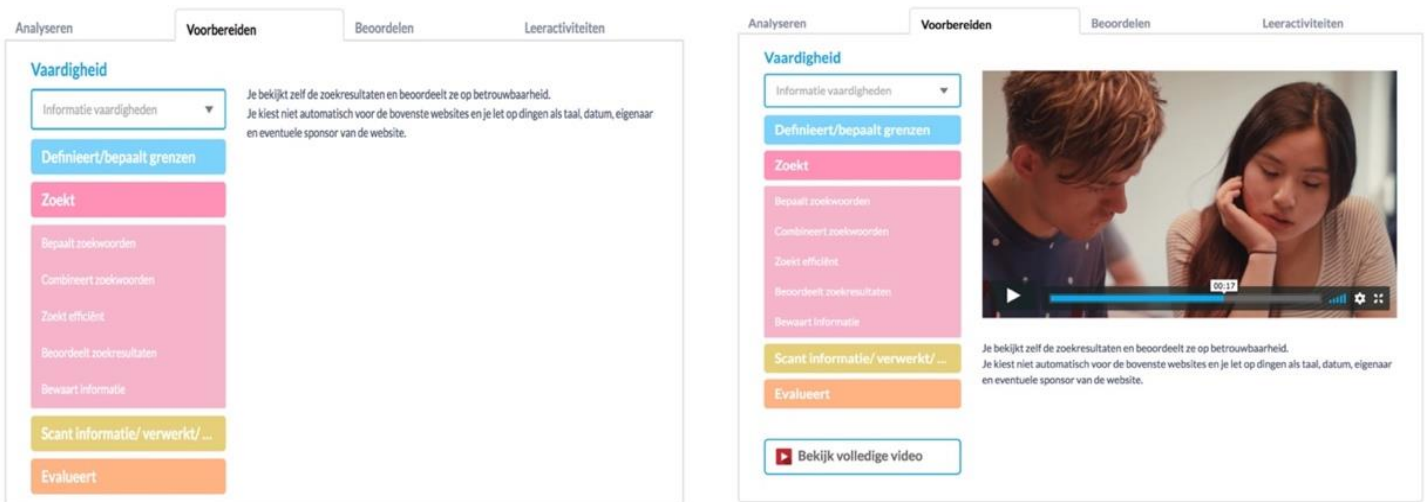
Analyseren Voorbereiden Beoordelen Leeractiviteiten

Vaardigheid

Informatie vaardigheden ▼

Definieert/bepaalt grenzen

Zoekt

Bepaalt zoekwoorden

Combineert zoekwoorden

Zoekt efficiënt

Beoordeelt zoekresultaten

Bewaart informatie

Scant informatie/ verwerkt/ ...

Evalueert

Je bekijkt zelf de zoekresultaten en beoordeelt ze op betrouwbaarheid.
Je kiest niet automatisch voor de bovenste websites en je let op dingen als taal, datum, eigenaar en eventuele sponsor van de website.

Analyseren Voorbereiden Beoordelen Leeractiviteiten

Vaardigheid

Informatie vaardigheden ▼

Definieert/bepaalt grenzen

Zoekt

Bepaalt zoekwoorden

Combineert zoekwoorden

Zoekt efficiënt

Beoordeelt zoekresultaten

Bewaart informatie

Scant informatie/ verwerkt/ ...

Evalueert

Bekijk volledige video

00:17

Je bekijkt zelf de zoekresultaten en beoordeelt ze op betrouwbaarheid.
Je kiest niet automatisch voor de bovenste websites en je let op dingen als taal, datum, eigenaar en eventuele sponsor van de website.